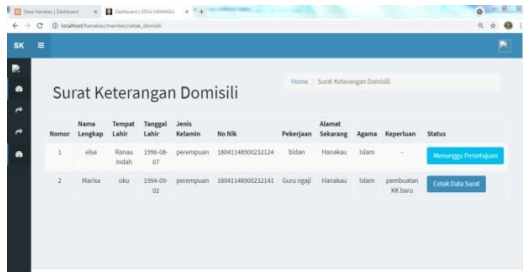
Desa Hanakau | Dashboard × Dashboard | DESA HANAKAU ×

localhost/hanakau/member/cetak_domisili

SK ≡

Surat Keterangan Domisili

Home / Surat Keterangan Domisili

| Nomor | Nama Lengkap | Tempat Lahir | Tanggal Lahir | Jenis Kelamin | No Nik | Pekerjaan | Alamat Sekarang | Agama | Keperluan | Status |
|---|---|---|---|---|---|---|---|---|---|---|
| 1 | elsa | Ranau Indah | 1996-08-07 | perempuan | 18041148900232124 | bidan | Hanakau | Islam | - | Menunggu Persetujuan |
| 2 | Marisa | oku | 1994-09-02 | perempuan | 18041148900232141 | Guru ngaji | Hanakau | Islam | pembuatan KK baru | Cetak Data Surat |